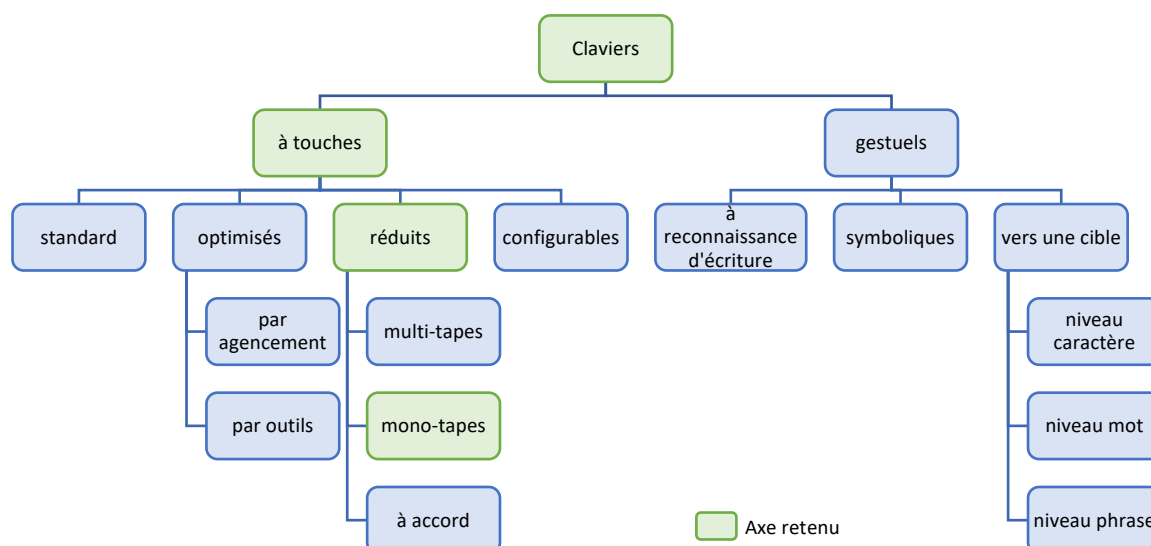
Claviers

à touches

gestuels

standard

optimisés

réduits

configurables

à reconnaissance d'écriture

symboliques

vers une cible

par agencement

par outils

multi-tapes

mono-tapes

à accord

niveau caractère

niveau mot

niveau phrase

Axe retenu